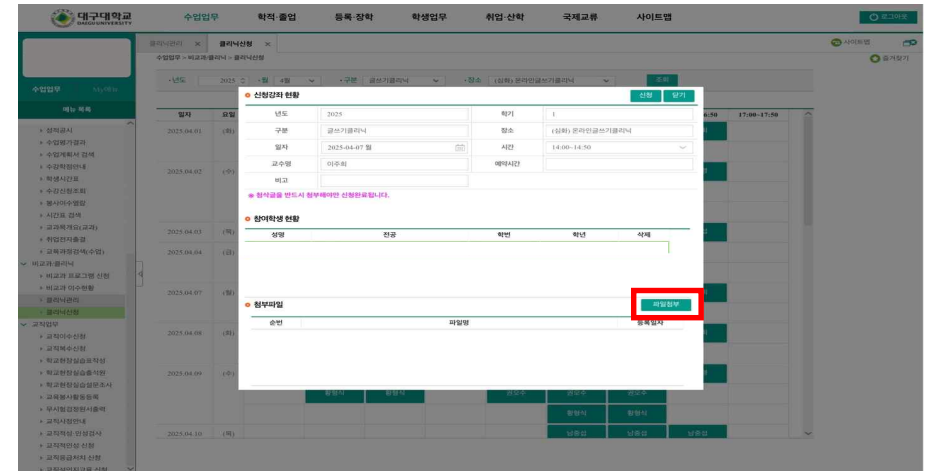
대구대학교 DAEGU UNIVERSITY

수업업무 학적·졸업 등록·장학 학생업무 취업·산학 국제교류 사이트맵

로그아웃

사이트맵 즐겨찾기

클리닉관리 × 클리닉신청 ×

수업업무 > 비교과·클리닉 > 클리닉신청

수업업무

메뉴 목록

성적공시
수업평가결과
수업계획서 검색
수강학점안내
학생시간표
수강신청조회
봉사이수명칭
시간표 검색
교과목개요(교과)
취업전지출결
교육과정검색(수업)
비교과·클리닉
비교과 프로그램 신청
비교과 이수현황
클리닉관리
클리닉신청
교직업무
교직이수신청
교직복수신청
학교현장실습출작성
학교현장실습출석현
학교현장실습일운조사
교육봉사활동등록
무시험검정현서출력
교직사항안내
교직적성·인성검사
교직적성 신청
교직응급처치 신청

년도 2025 학기 4월 구분 글쓰기클리닉 장소 (상화) 온라인글쓰기클리닉 조회

| 일자 | 요일 |
|---|---|
| 2025.04.01 | (화) |
| 2025.04.02 | (수) |
| 2025.04.03 | (목) |
| 2025.04.04 | (금) |
| 2025.04.07 | (월) |
| 2025.04.08 | (화) |
| 2025.04.09 | (수) |
| 2025.04.10 | (목) |

17:00~17:50

신청강좌 현황

신청 닫기

| 년도 | 2025 | 학기 | 1 |
|---|---|---|---|
| 구분 | 글쓰기클리닉 | 장소 | (상화) 온라인글쓰기클리닉 |
| 일자 | 2025-04-07 월 | 시간 | 14:00~14:50 |
| 교수명 | 이주희 | 예약시간 | |
| 비고 | | | |

※ 첨삭글을 반드시 첨부해야만 신청완료됩니다.

참여학생 현황

| 성명 | 전공 | 학번 | 학년 | 삭제 |
|---|---|---|---|---|

첨부파일

파일첨부

| 순번 | 파일명 | 등록일자 |
|---|---|---|

황형서 황형서 권오수 권오수 황형서 황형서 남종섭 남종섭 남종섭